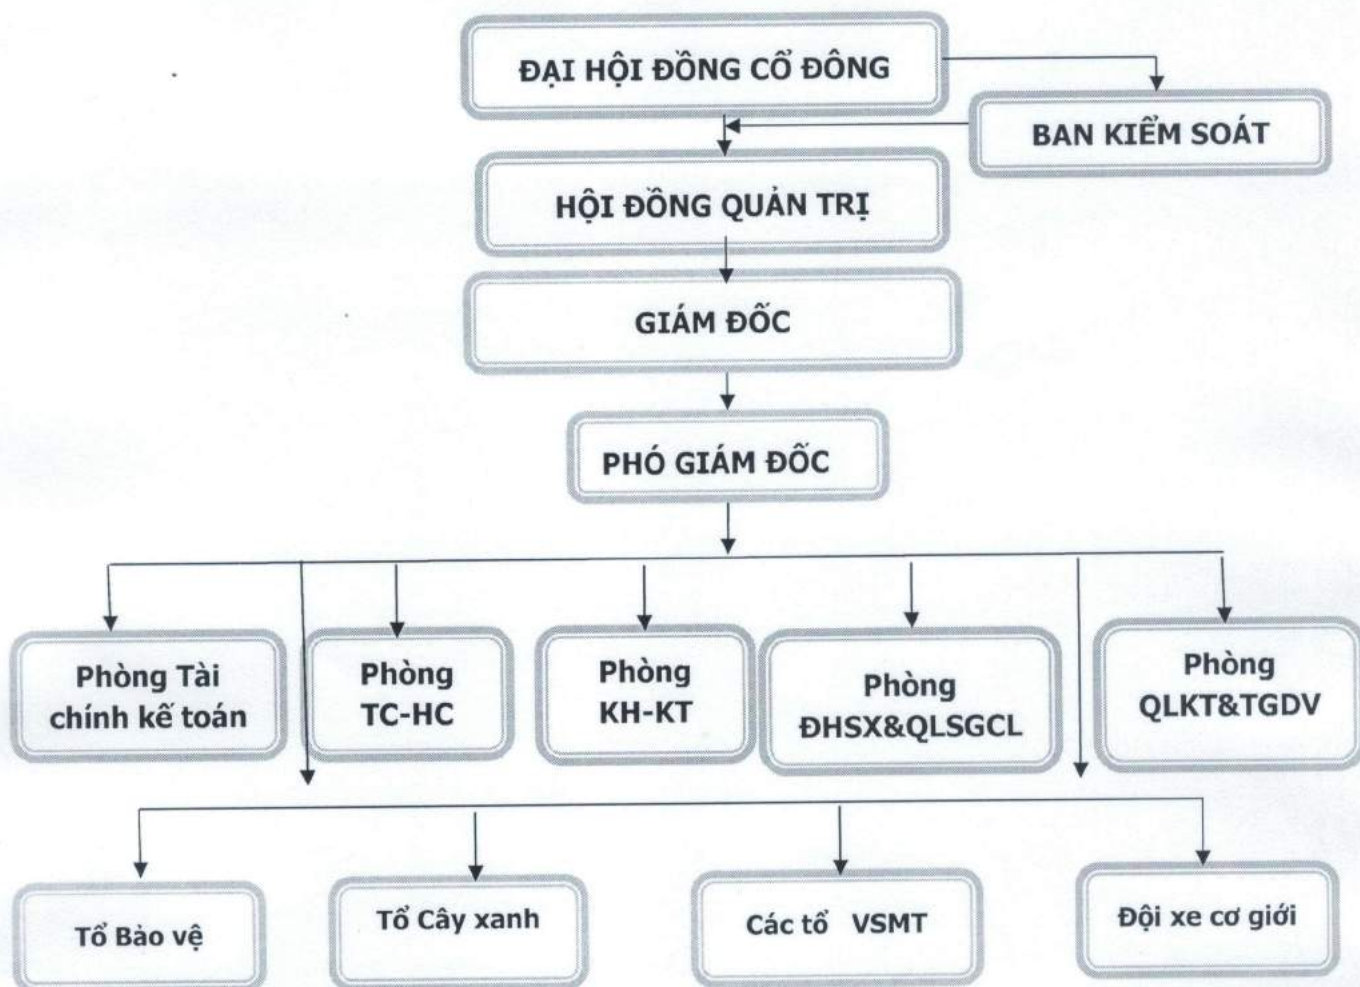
ĐẠI HỘI ĐỒNG CỔ ĐÔNG

BAN KIỂM SOÁT

HỘI ĐỒNG QUẢN TRỊ

GIÁM ĐỐC

PHÓ GIÁM ĐỐC

Phòng Tài chính kế toán

Phòng TC-HC

Phòng KH-KT

Phòng ĐHSX&QLSGCL

Phòng QLKT&TGDV

Tổ Bảo vệ

Tổ Cây xanh

Các tổ VSMT

Đội xe cơ giới